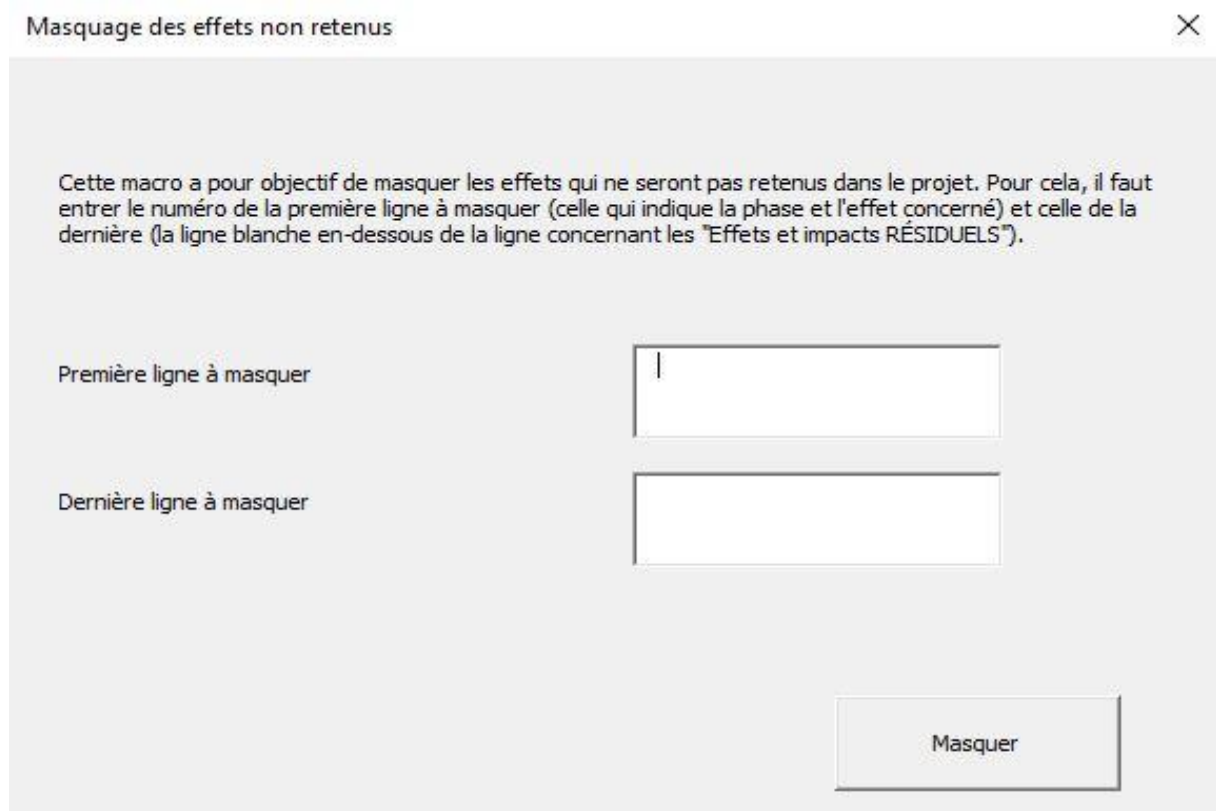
Masquage des effets non retenus

×

Cette macro a pour objectif de masquer les effets qui ne seront pas retenus dans le projet. Pour cela, il faut entrer le numéro de la première ligne à masquer (celle qui indique la phase et l'effet concerné) et celle de la dernière (la ligne blanche en-dessous de la ligne concernant les "Effets et impacts RÉSIDUELS").

Première ligne à masquer

Dernière ligne à masquer

Masquer